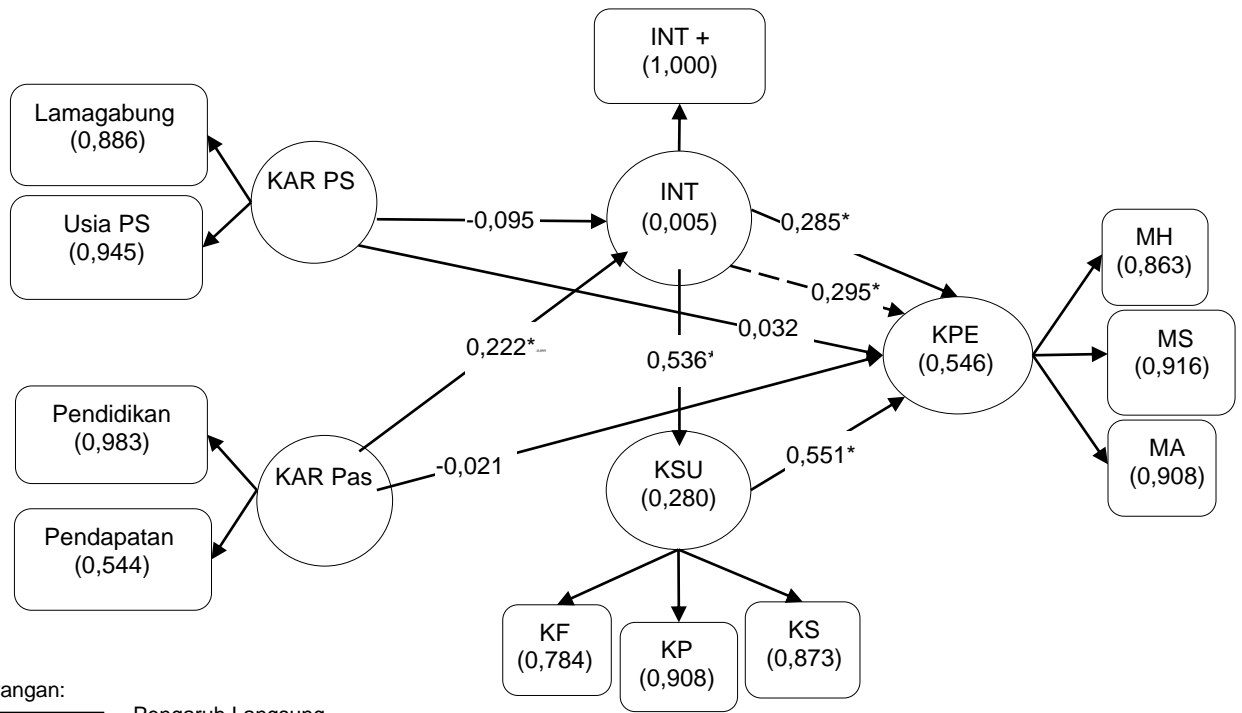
INT +
(1,000)

Lamagabung
(0,886)

KAR PS

Usia PS
(0,945)

-0,095

INT
(0,005)

0,285*

MH
(0,863)

0,295*

0,032

KPE
(0,546)

MS
(0,916)

0,222*

0,536*

Pendidikan
(0,983)

MA
(0,908)

KAR Pas

-0,021

KSU
(0,280)

0,551*

Pendapatan
(0,544)

KF
(0,784)

KP
(0,908)

KS
(0,873)

angan:

Pengaruh Langsung